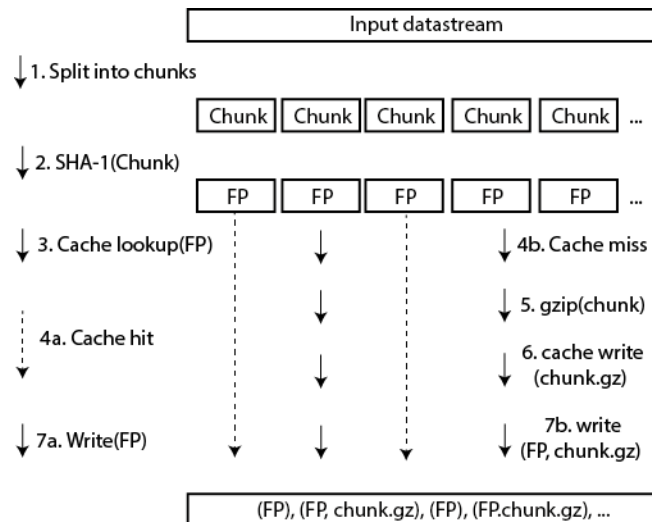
Input datastream

1. Split into chunks

Chunk Chunk Chunk Chunk Chunk ...

2. SHA-1(Chunk)

FP FP FP FP FP ...

3. Cache lookup(FP)

4b. Cache miss

5. gzip(chunk)

4a. Cache hit

6. cache write (chunk.gz)

7a. Write(FP)

7b. write (FP, chunk.gz)

(FP), (FP, chunk.gz), (FP), (FP.chunk.gz), ...